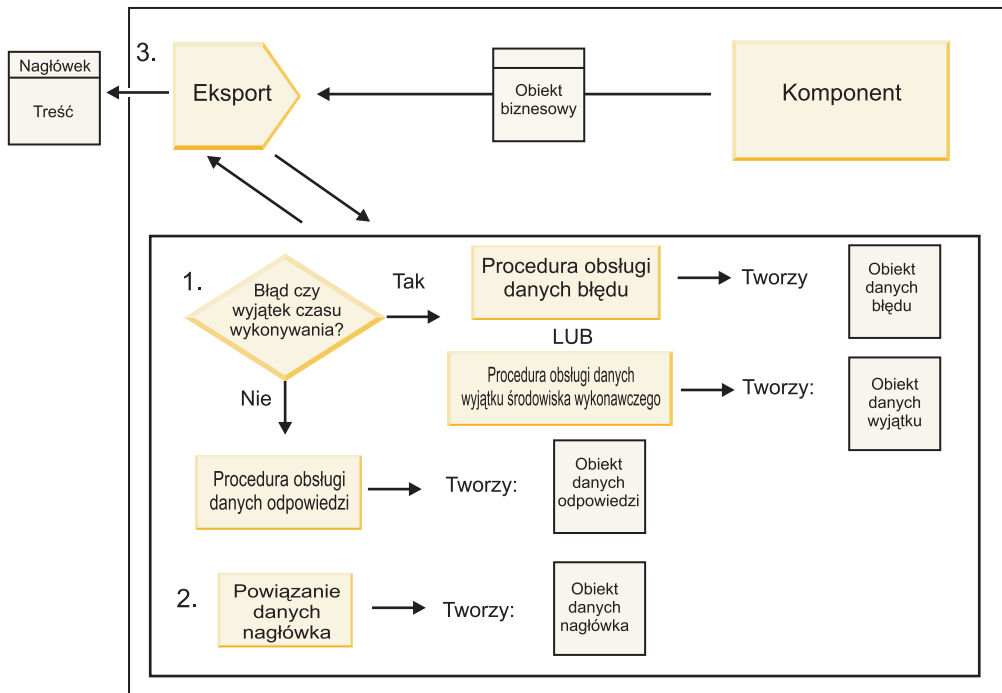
Nagłówek
Treść
3.
Eksport
Obiekt biznesowy
Komponent
1.
Błąd czy wyjątek czasu wykonywania?
Tak
Procedura obsługi danych błędu
Tworzy
Obiekt danych błędu
LUB
Procedura obsługi danych wyjątku środowiska wykonawczego
Tworzy:
Obiekt danych wyjątku
Nie
Procedura obsługi danych odpowiedzi
Tworzy:
Obiekt danych odpowiedzi
2.
Powiązanie danych nagłówka
Tworzy:
Obiekt danych nagłówka